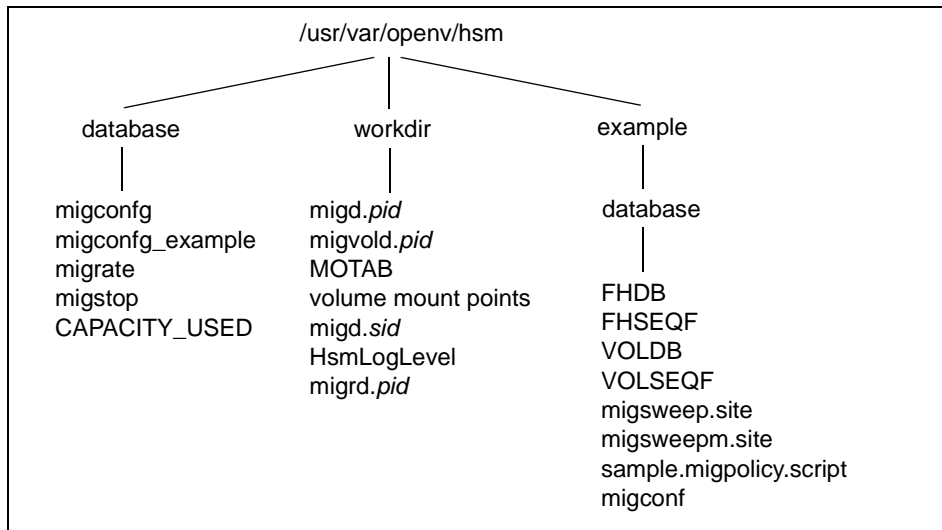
/usr/var/openv/hsm

database

migconfg
migconfg_example
migrate
migstop
CAPACITY_USED

workdir

migd.*pid*
migvold.*pid*
MOTAB
volume mount points
migd.*sid*
HsmLogLevel
migrd.*pid*

example

database

FHDB
FHSEQF
VOLDB
VOLSEQF
migsweep.site
migsweepm.site
sample.migpolicy.script
migconf